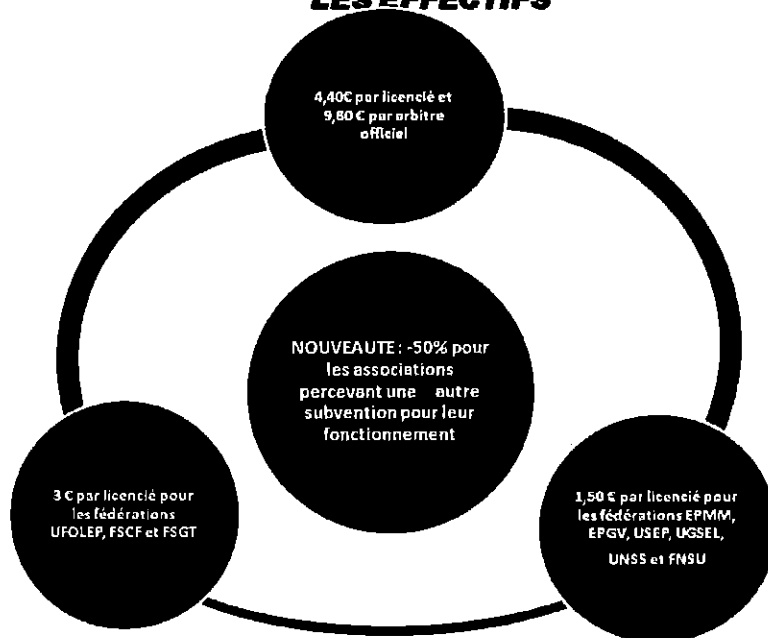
LES EFFECTIFS

4,40€ par licencié et 9,80 € par arbitre officiel

NOUVEAUTE : -50% pour les associations percevant une autre subvention pour leur fonctionnement

3 € par licencié pour les fédérations UFOLEP, FSCF et FSGT

1,50 € par licencié pour les fédérations EPMM, EPGV, USEP, UGSEL, UNSS et FNSU